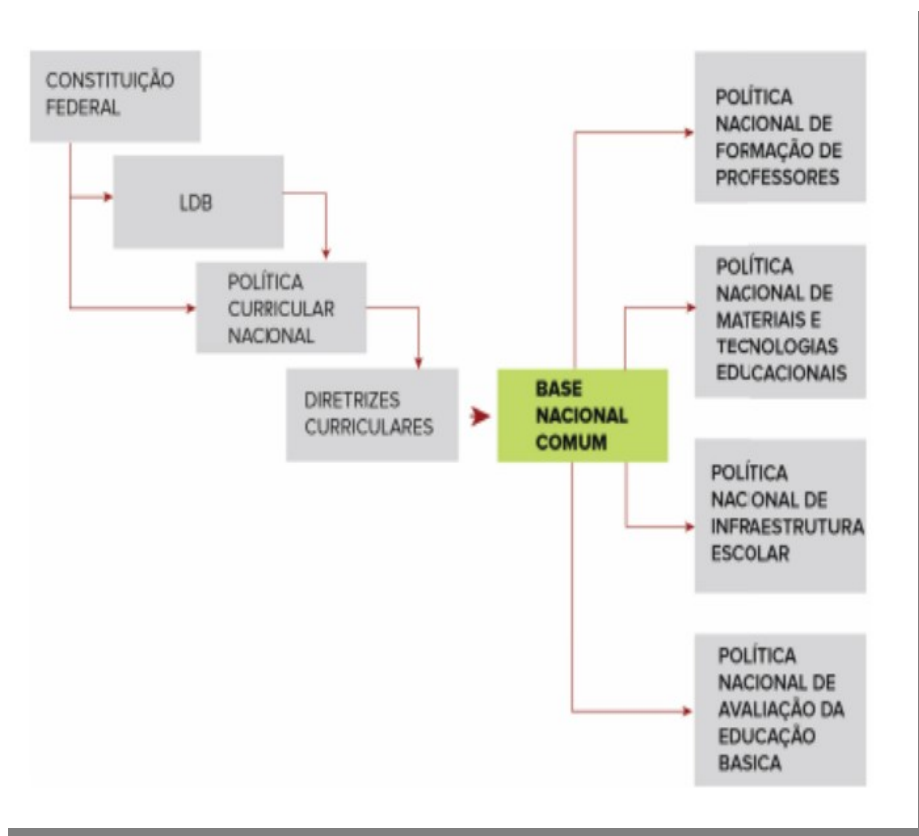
CONSTITUIÇÃO FEDERAL

LDB

POLÍTICA CURRICULAR NACIONAL

DIRETRIZES CURRICULARES

BASE NACIONAL COMUM

POLÍTICA NACIONAL DE FORMAÇÃO DE PROFESSORES

POLÍTICA NACIONAL DE MATERIAIS E TECNOLOGIAS EDUCACIONAIS

POLÍTICA NAC ONAL DE INFRAESTRUTURA ESCOLAR

POLÍTICA NACIONAL DE AVALIAÇÃO DA EDUCAÇÃO BASICA